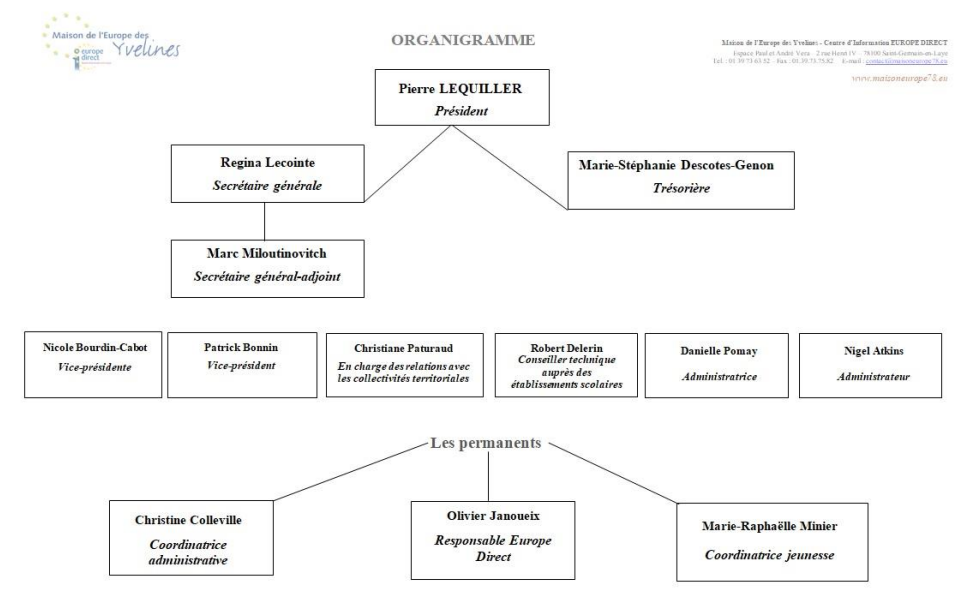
Maison de l'Europe des Yvelines
europe direct

ORGANIGRAMME

Maison de l'Europe des Yvelines - Centre d'Information EUROPE DIRECT
Espace Paul et André Vera - 2 rue Henri IV - 78100 Saint-Germain-en-Laye
Tel. : 01 39 73 63 32 - Fax : 01 39 73 75 82 - E-mail : contact@maisoneurope78.eu
www.maisoneurope78.eu

Pierre LEQUILLER
Président

Regina Lecointe
Secrétaire générale

Marie-Stéphanie Descotes-Genon
Trésorière

Marc Miloutinovitch
Secrétaire général-adjoint

Nicole Bourdin-Cabot
Vice-présidente

Patrick Bonnin
Vice-président

Christiane Paturaud
En charge des relations avec les collectivités territoriales

Robert Delerin
Conseiller technique auprès des établissements scolaires

Danielle Pomay
Administratrice

Nigel Atkins
Administrateur

Les permanents

Christine Colleville
Coordinatrice administrative

Olivier Janoueix
Responsable Europe Direct

Marie-Raphaëlle Minier
Coordinatrice jeunesse